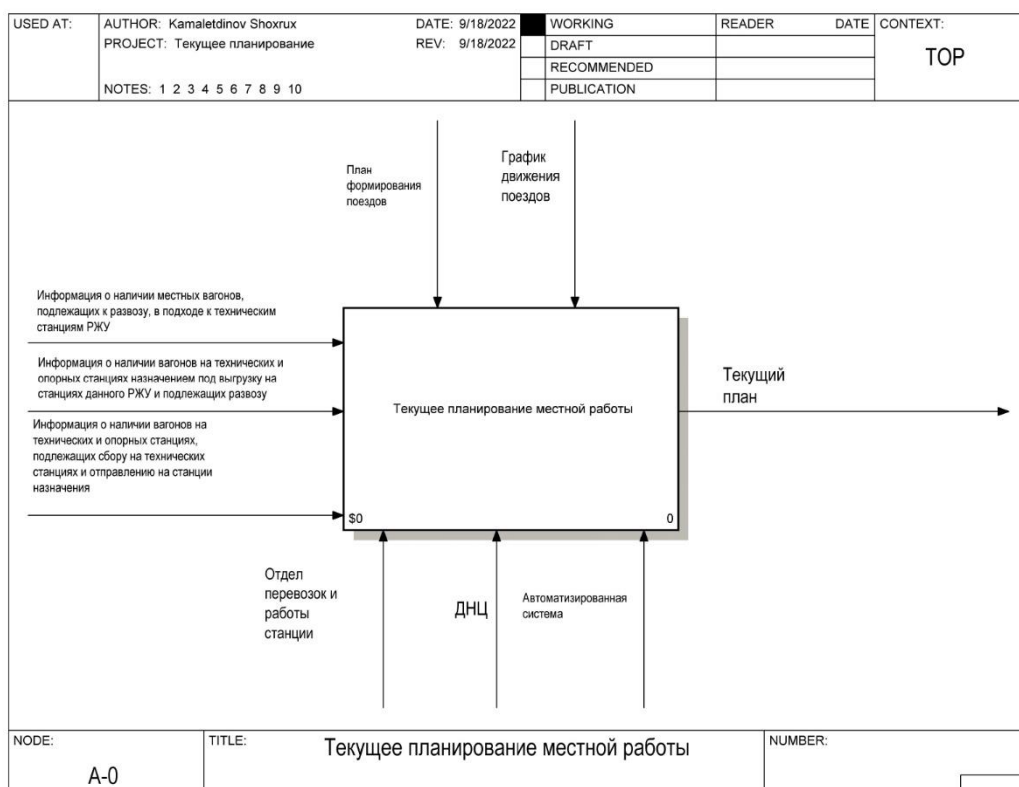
| USED AT: | AUTHOR: Kamaletdinov Shoxrux | DATE: 9/18/2022 | | WORKING | READER | DATE | CONTEXT: |
|---|---|---|---|---|---|---|---|
| | PROJECT: Текущее планирование | REV: 9/18/2022 | | DRAFT | | | TOP |
| | | | | RECOMMENDED | | | |
| | NOTES: 1 2 3 4 5 6 7 8 9 10 | | | PUBLICATION | | | |

План формирования поездов

График движения поездов

Информация о наличии местных вагонов, подлежащих к развозу, в подходе к техническим станциям РЖУ

Информация о наличии вагонов на технических и опорных станциях назначением под выгрузку на станциях данного РЖУ и подлежащих развозу

Информация о наличии вагонов на технических и опорных станциях, подлежащих сбору на технических станциях и отправлению на станции назначения

Текущее планирование местной работы

$0

0

Текущий план

Отдел перевозок и работы станции

ДНЦ

Автоматизированная система

| NODE: | TITLE: | NUMBER: |
|---|---|---|
| A-0 | Текущее планирование местной работы | |